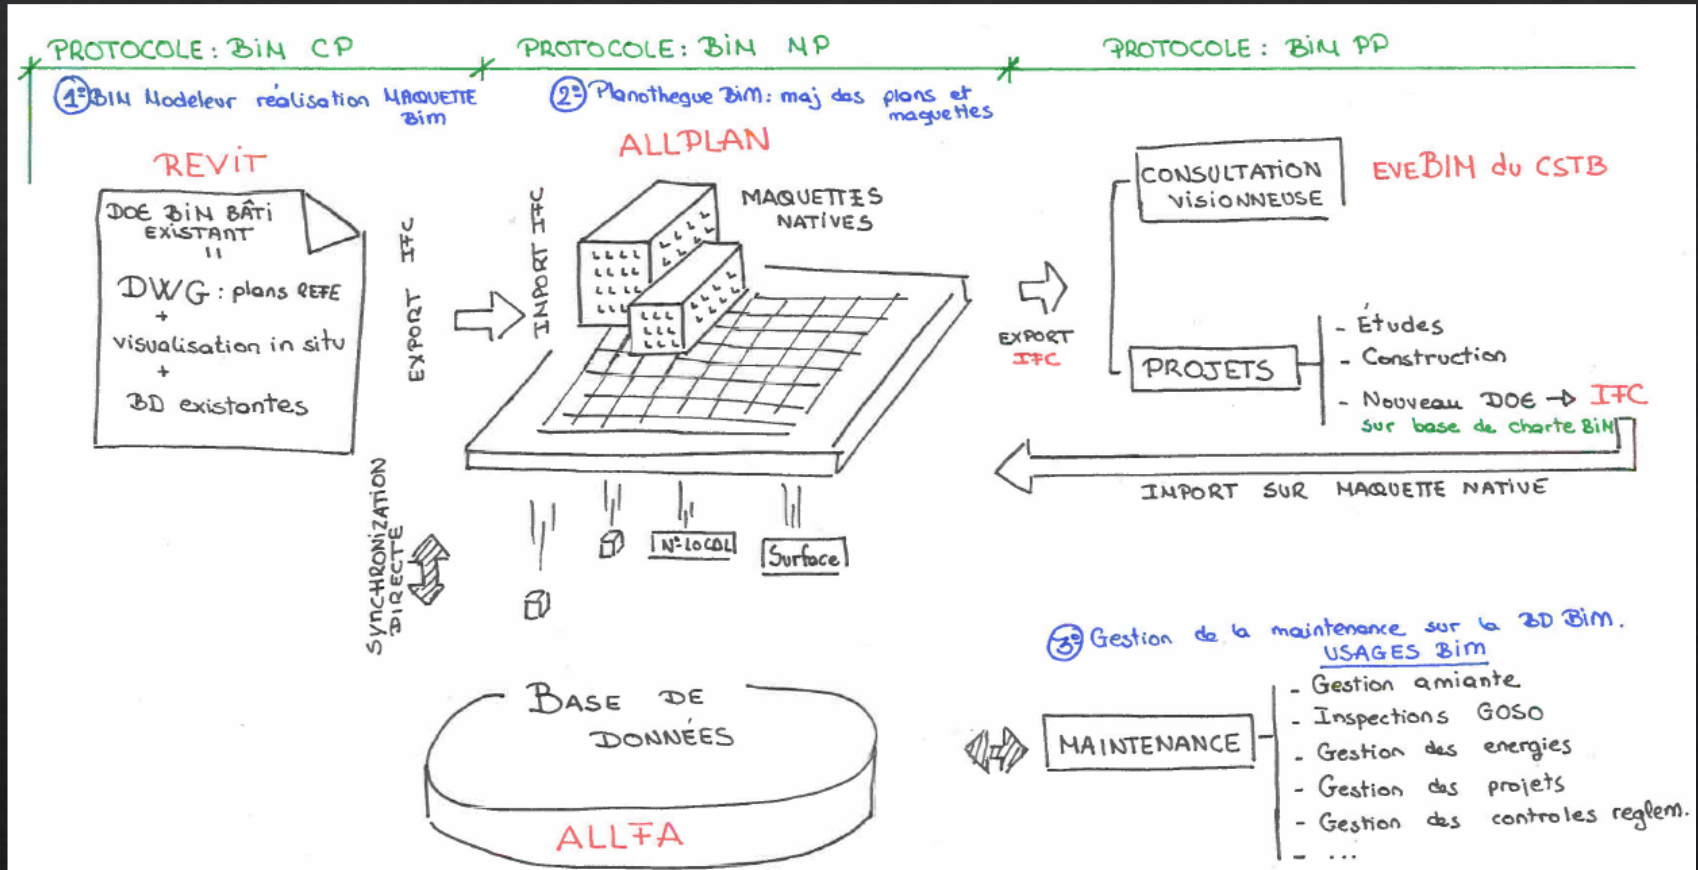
PROTOCOLE : BIM CP
PROTOCOLE : BIM NP
PROTOCOLE : BIM PP

1° BIM Modeleur réalisation MAQUETTE Bim
2° Planotheque Bim : maj des plans et maquettes

REVIT
ALLPLAN

DOE BIM BÂTI EXISTANT
=
DWG : plans REFE
+
visualisation in situ
+
BD existantes

EXPORT IFC
IMPORT IFC

MAQUETTES NATIVES

EXPORT IFC

CONSULTATION VISIONNEUSE
EVEBIM du CSTB

PROJETS
- Études
- Construction
- Nouveau DOE → IFC
sur base de charte BIM

IMPORT SUR MAQUETTE NATIVE

N° local
Surface

SYNCHRONIZATION DIRECTE

3° Gestion de la maintenance sur la BD Bim.
USAGES Bim

BASE DE DONNÉES
ALLFA

MAINTENANCE
- Gestion amiante
- Inspections GOSO
- Gestion des energies
- Gestion des projets
- Gestion des controles reglem.
- ...